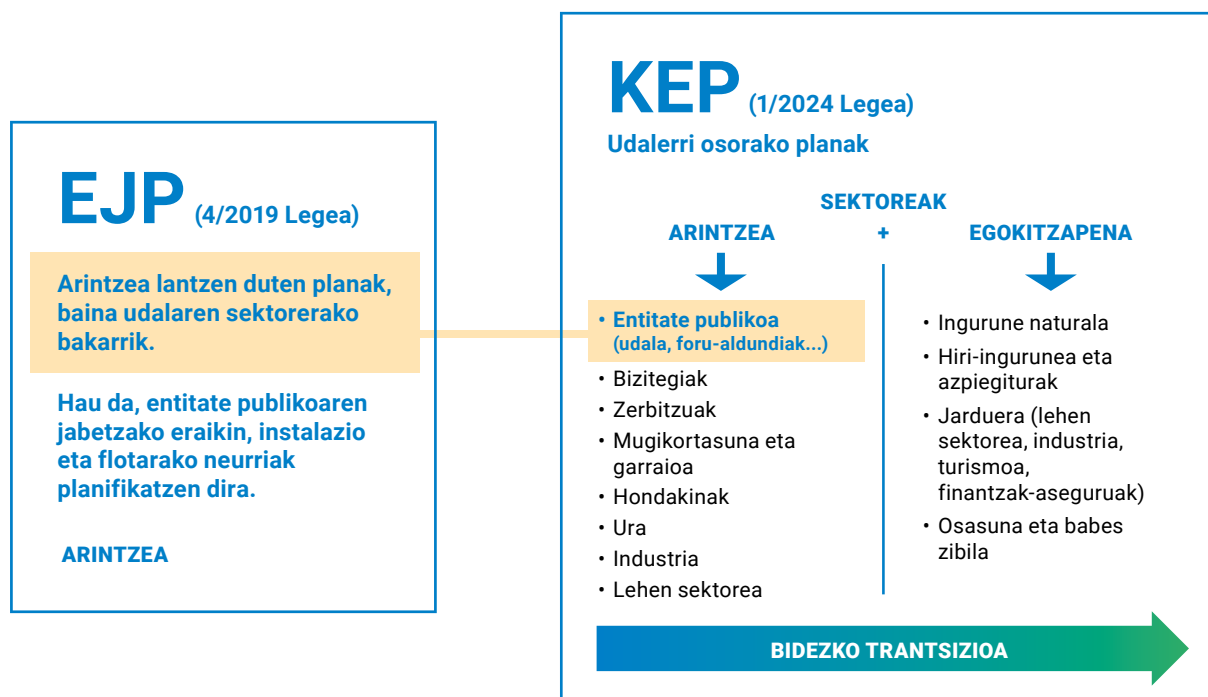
EJP (4/2019 Legea)

Arintzea lantzen duten planak, baina udalaren sektorerako bakarrik.

Hau da, entitate publikoaren jabetzako eraikin, instalazio eta flotarako neurriak planifikatzen dira.

ARINTZEA

KEP (1/2024 Legea)

Udalerri osorako planak

SEKTOREAK

ARINTZEA + EGOKITZAPENA

• Entitate publikoa (udala, foru-aldundiak...)
• Bizitegiak
• Zerbitzuak
• Mugikortasuna eta garraioa
• Hondakinak
• Ura
• Industria
• Lehen sektorea

• Ingurune naturala
• Hiri-ingurunea eta azpiegiturak
• Jarduera (lehen sektorea, industria, turismoa, finantzak-aseguruak)
• Osasuna eta babes zibila

BIDEZKO TRANTSIZIOA